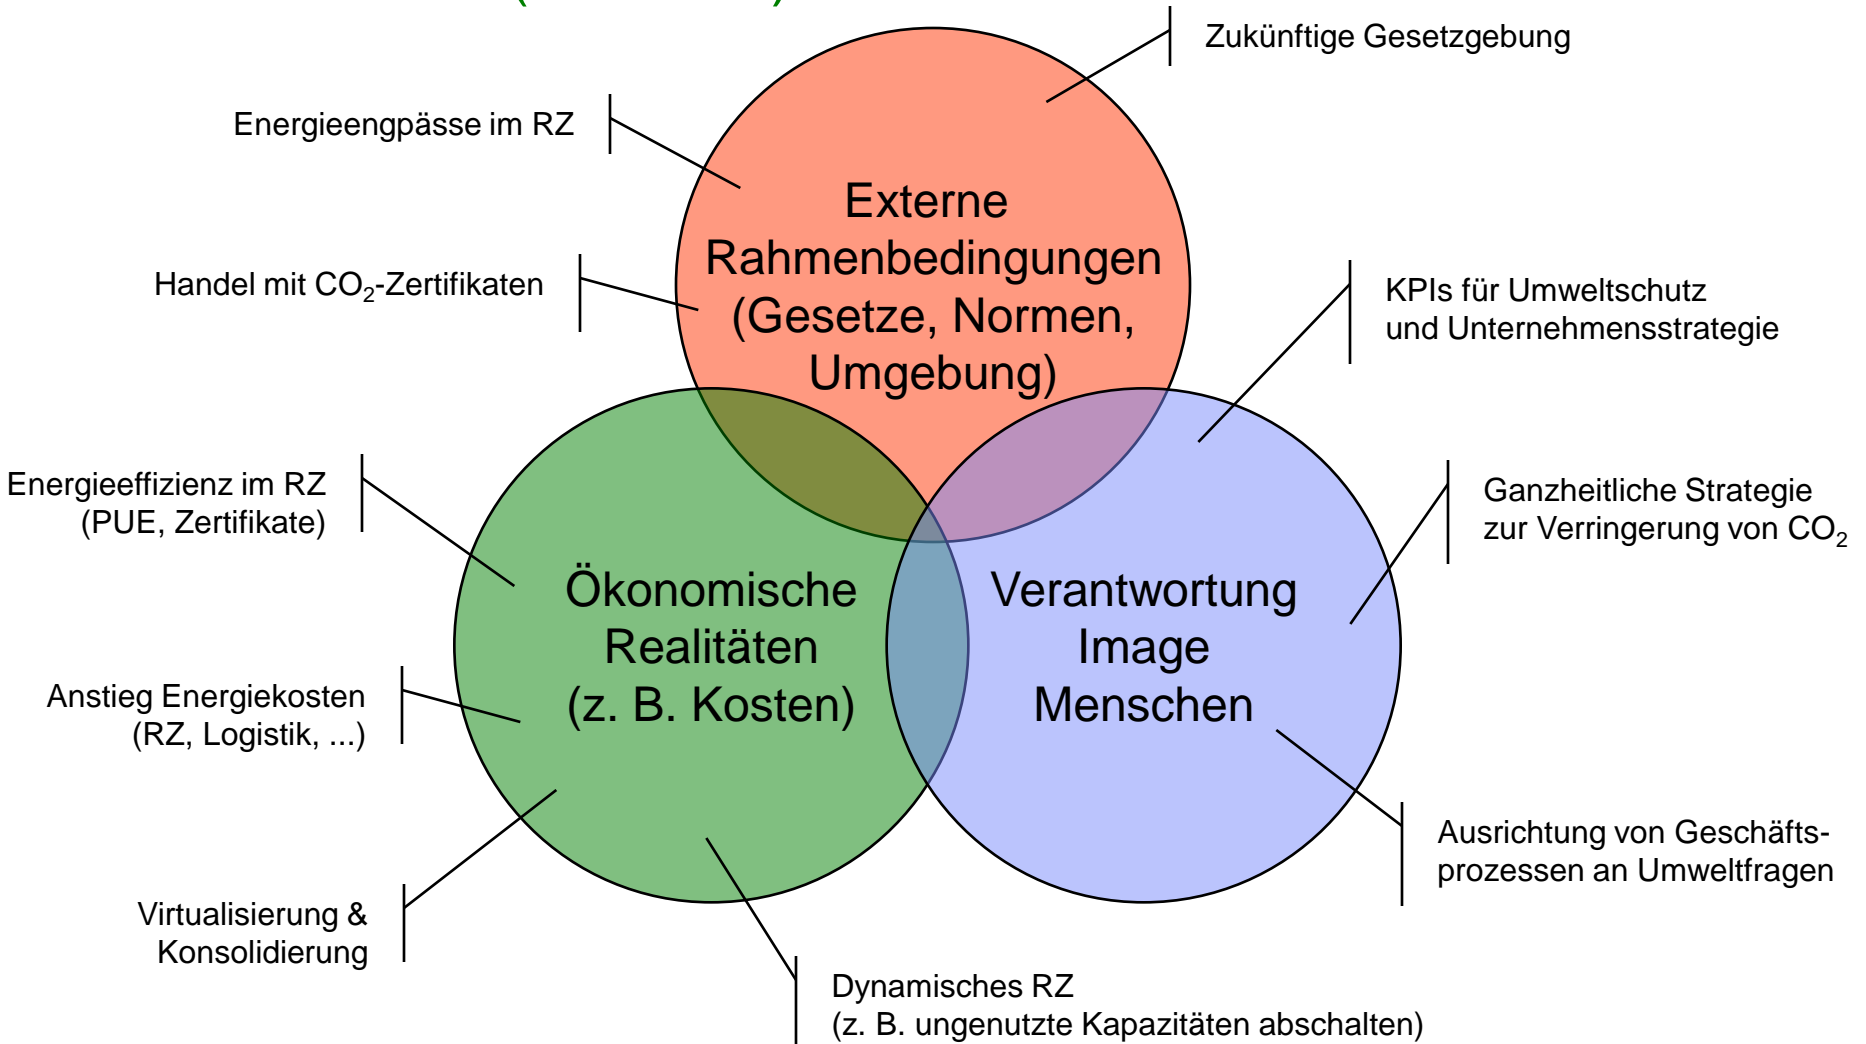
Zukünftige Gesetzgebung

Energieengpässe im RZ

Externe Rahmenbedingungen (Gesetze, Normen, Umgebung)

Handel mit $CO_2$-Zertifikaten

KPIs für Umweltschutz und Unternehmensstrategie

Energieeffizienz im RZ (PUE, Zertifikate)

Ganzheitliche Strategie zur Verringerung von $CO_2$

Ökonomische Realitäten (z. B. Kosten)

Verantwortung Image Menschen

Anstieg Energiekosten (RZ, Logistik, ...)

Ausrichtung von Geschäftsprozessen an Umweltfragen

Virtualisierung & Konsolidierung

Dynamisches RZ (z. B. ungenutzte Kapazitäten abschalten)